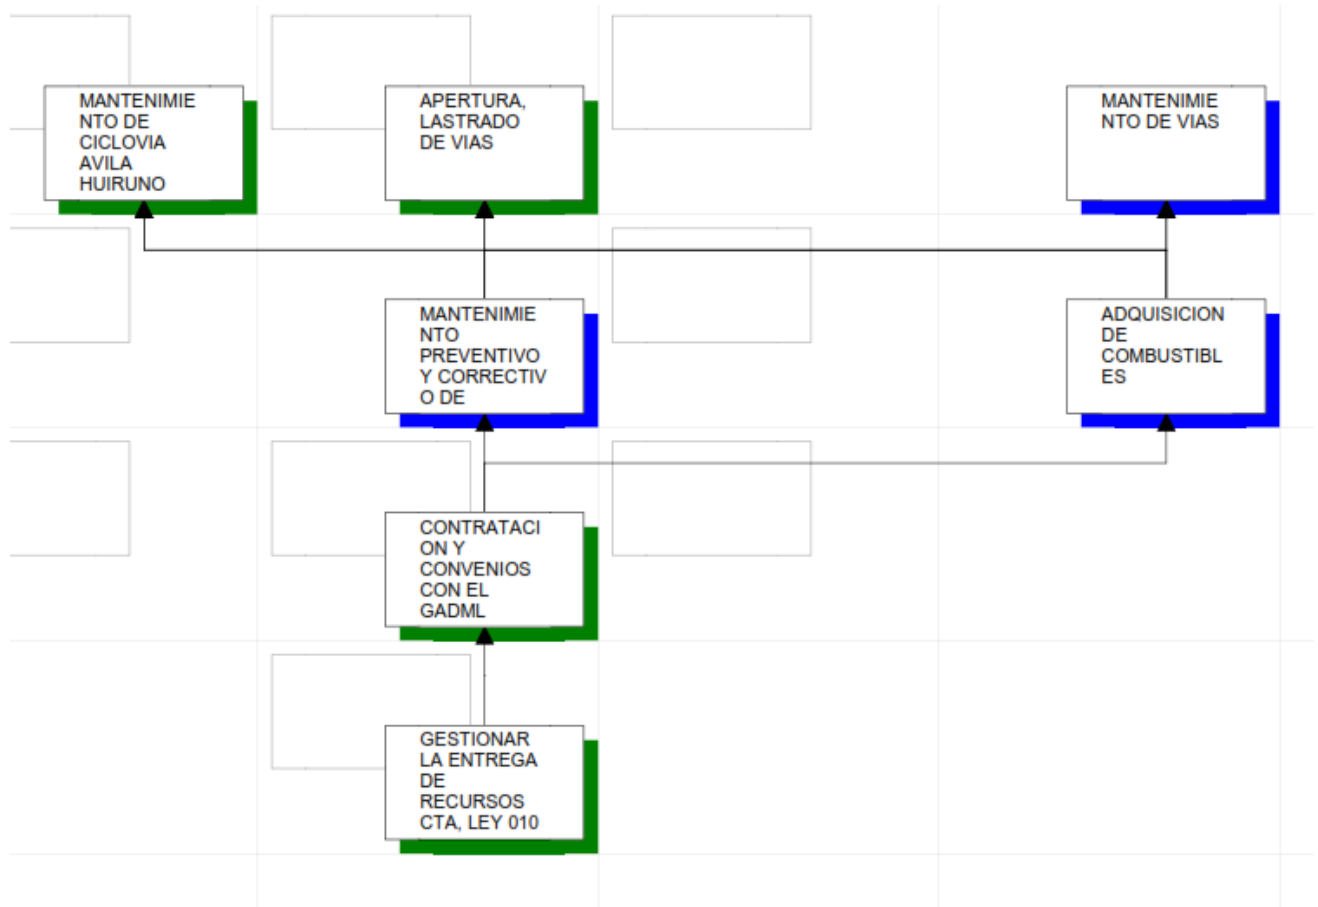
MANTENIMIENTO DE CICLOVIA AVILA HUIRUNO

APERTURA, LASTRADO DE VIAS

MANTENIMIENTO DE VIAS

MANTENIMIENTO PREVENTIVO Y CORRECTIVO DE

ADQUISICION DE COMBUSTIBLES

CONTRATACION Y CONVENIOS CON EL GADML

GESTIONAR LA ENTREGA DE RECURSOS CTA, LEY 010